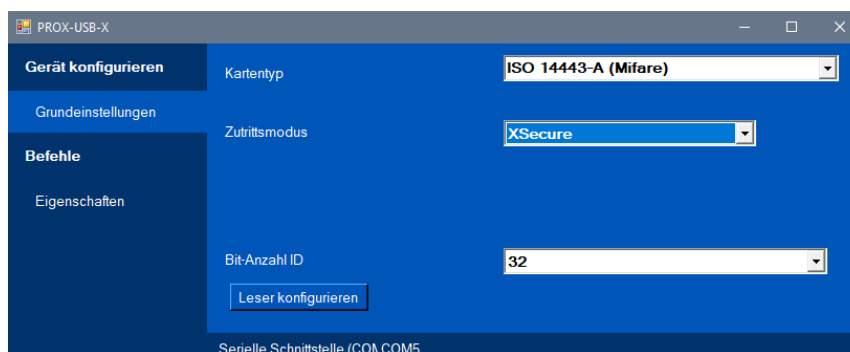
PROX-USB-X

Gerät konfigurieren

Grundeinstellungen

Befehle

Eigenschaften

Kartentyp
ISO 14443-A (Mifare)

Zutrittsmodus
XSecure

Bit-Anzahl ID
32

Leser konfigurieren

Serielle Schnittstelle (COM COM5